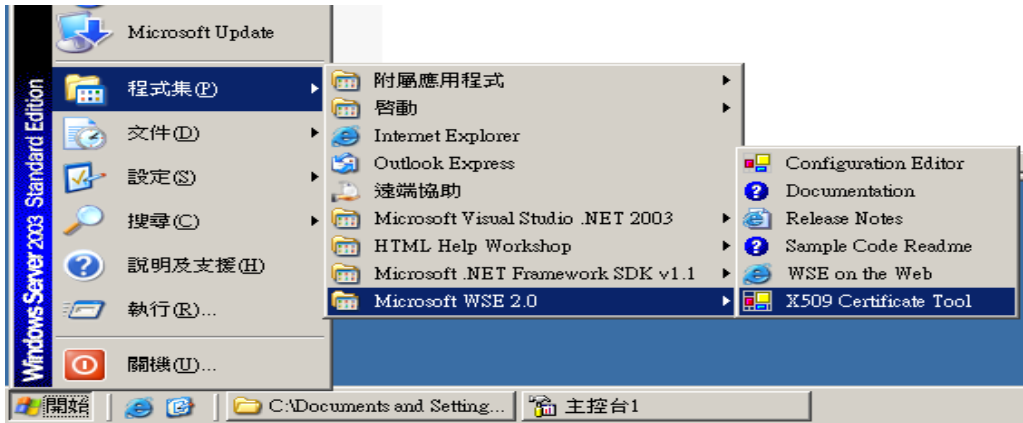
Windows Server 2003 Standard Edition

Microsoft Update
程式集(P)
文件(D)
設定(S)
搜尋(C)
說明及支援(H)
執行(R)...
關機(U)...

附屬應用程式
啟動
Internet Explorer
Outlook Express
遠端協助
Microsoft Visual Studio .NET 2003
HTML Help Workshop
Microsoft .NET Framework SDK v1.1
Microsoft WSE 2.0

Configuration Editor
Documentation
Release Notes
Sample Code Readme
WSE on the Web
X509 Certificate Tool

開始
C:\Documents and Setting...
主控台1